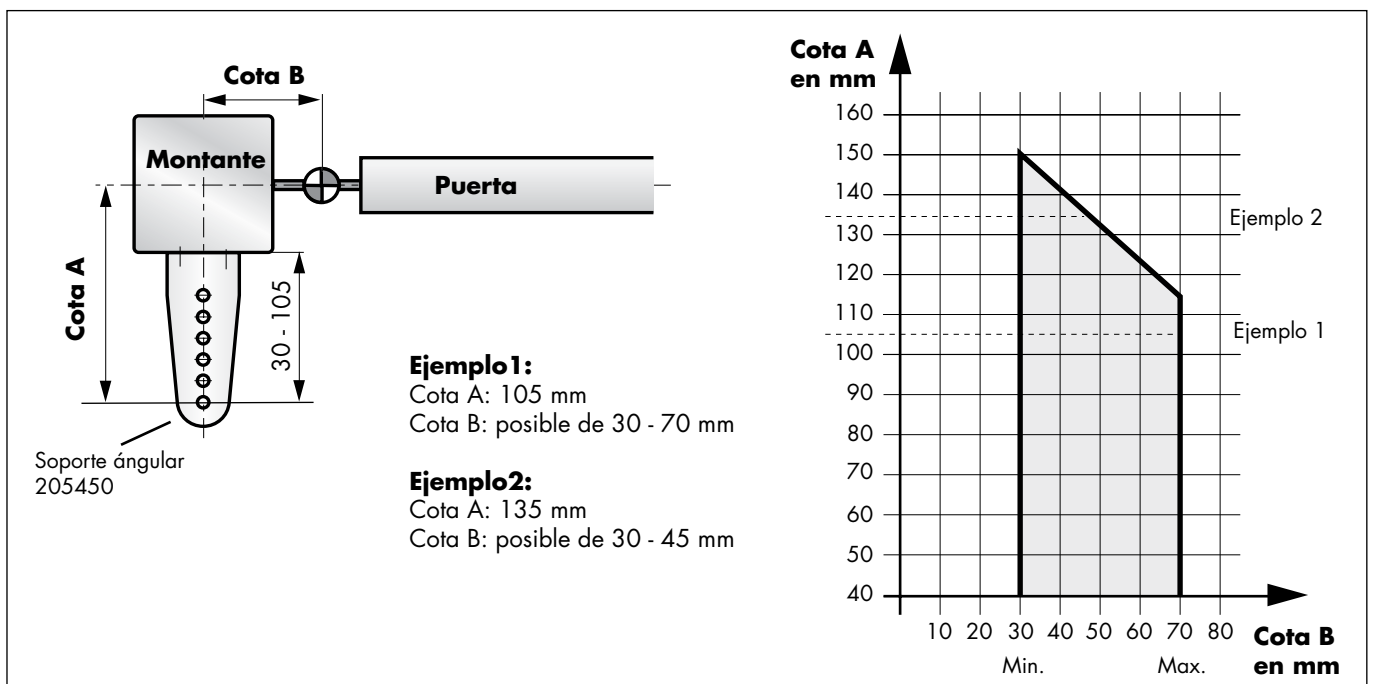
Cota B

Montante

Puerta

Cota A

30 - 105

Soporte ángular 205450

**Ejemplo1:**
Cota A: 105 mm
Cota B: posible de 30 - 70 mm

**Ejemplo2:**
Cota A: 135 mm
Cota B: posible de 30 - 45 mm

Cota A en mm

160
150
140
130
120
110
100
90
80
70
60
50
40

Ejemplo 2
Ejemplo 1

10 20 30 40 50 60 70 80

Min.
Max.

Cota B en mm